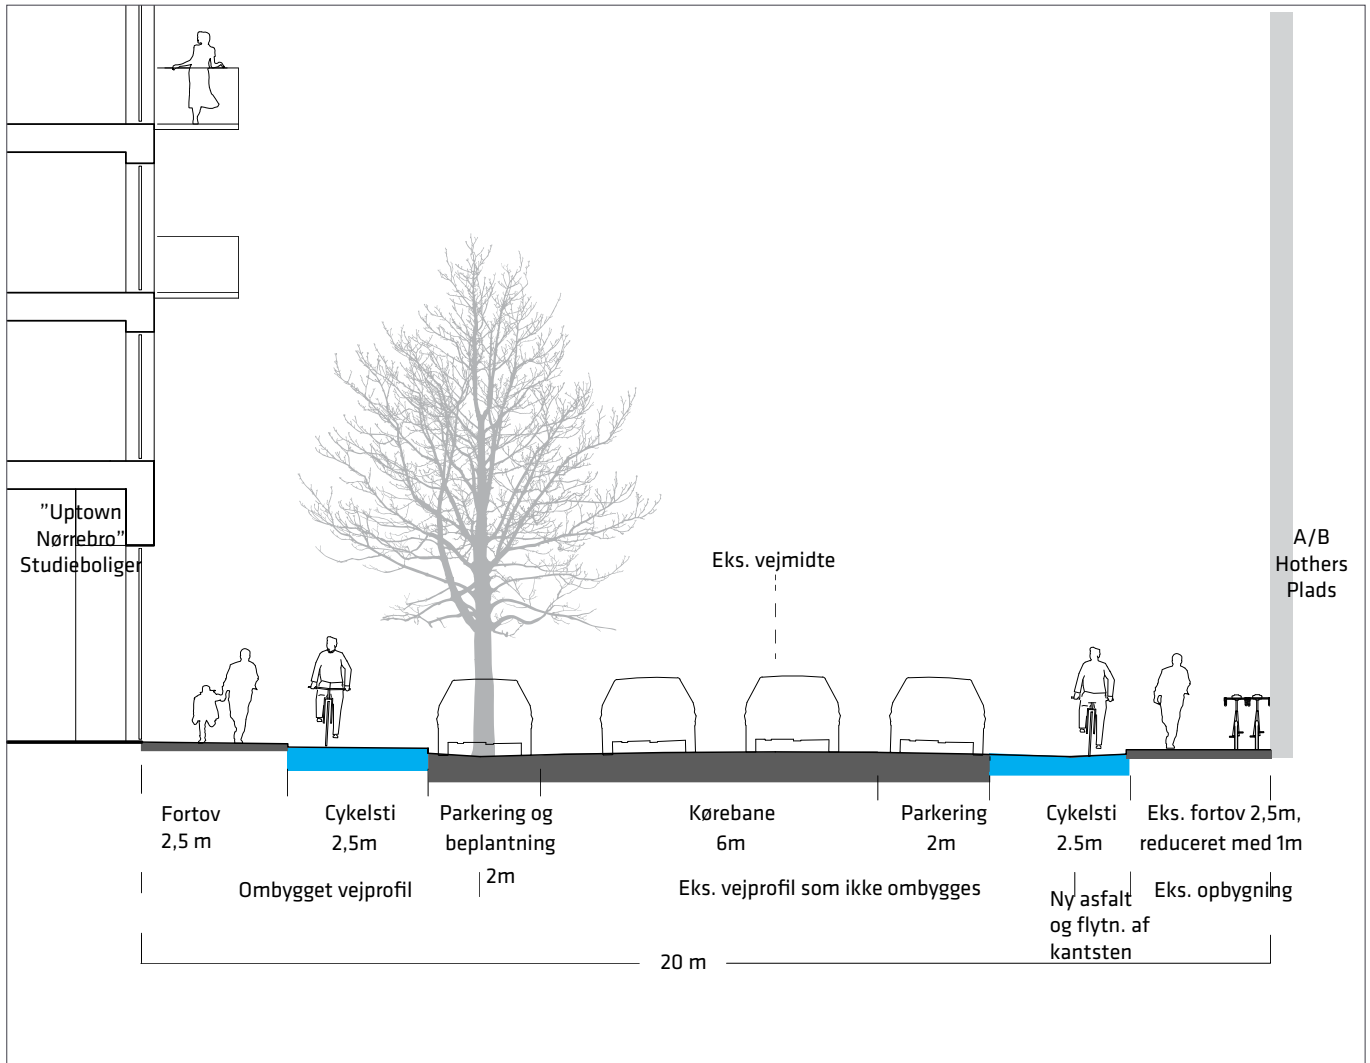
"Uptown Nørrebro" Studieboliger

Eks. vejmidte

A/B Hothers Plads

Fortov 2,5 m

Cykelsti 2,5m

Parkering og beplantning 2m

Kørebane 6m

Parkering 2m

Cykelsti 2.5m

Eks. fortov 2,5m, reduceret med 1m

Ombygget vejprofil

Eks. vejprofil som ikke ombygges

Ny asfalt og flytn. af kantsten

Eks. opbygning

20 m